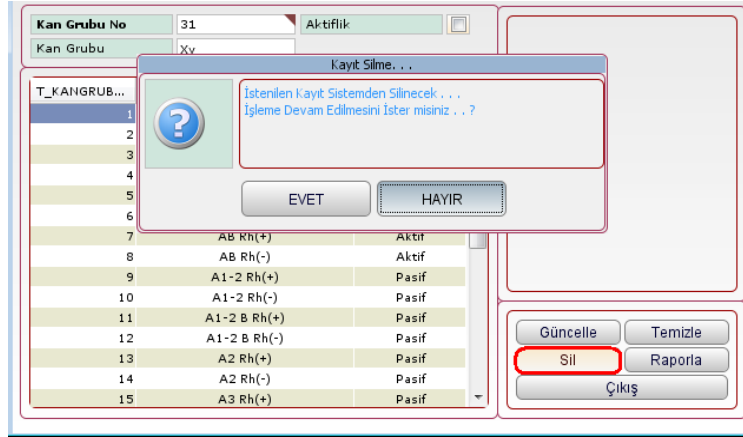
Kan Grubu No
31
Aktiflik
Kan Grubu
Xy

Kayıt Silme. . .
İstenilen Kayıt Sistemden Silinecek . . .
İşleme Devam Edilmesini İster misiniz . . ?
EVET
HAYIR

| T_KANGRUB... | | |
|---|---|---|
| 1 | | |
| 2 | | |
| 3 | | |
| 4 | | |
| 5 | | |
| 6 | | |
| 7 | AB Rh(+) | Aktif |
| 8 | AB Rh(-) | Aktif |
| 9 | A1-2 Rh(+) | Pasif |
| 10 | A1-2 Rh(-) | Pasif |
| 11 | A1-2 B Rh(+) | Pasif |
| 12 | A1-2 B Rh(-) | Pasif |
| 13 | A2 Rh(+) | Pasif |
| 14 | A2 Rh(-) | Pasif |
| 15 | A3 Rh(+) | Pasif |

Güncelle
Temizle
Sil
Raporla
Çıkış